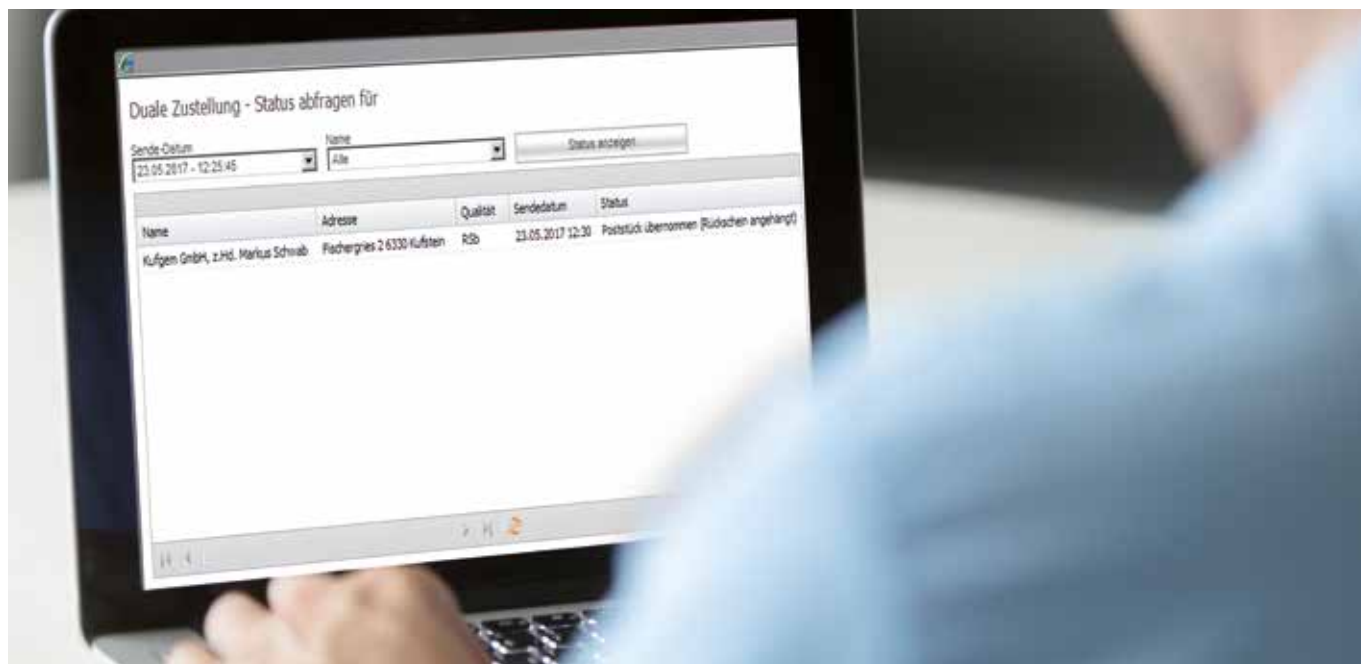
Duale Zustellung - Status abfragen für

Sende-Datum
23.05.2017 - 12:25:45

Name
Alle

Status anzeigen

| Name | Adresse | Qualität | Sendedatum | Status |
|---|---|---|---|---|
| Kufgen GmbH, z.Hd. Markus Schwab | Fischergries 2 6330 Kufstein | RSb | 23.05.2017 12:30 | Poststück übernommen (Rückschein angehängt) |